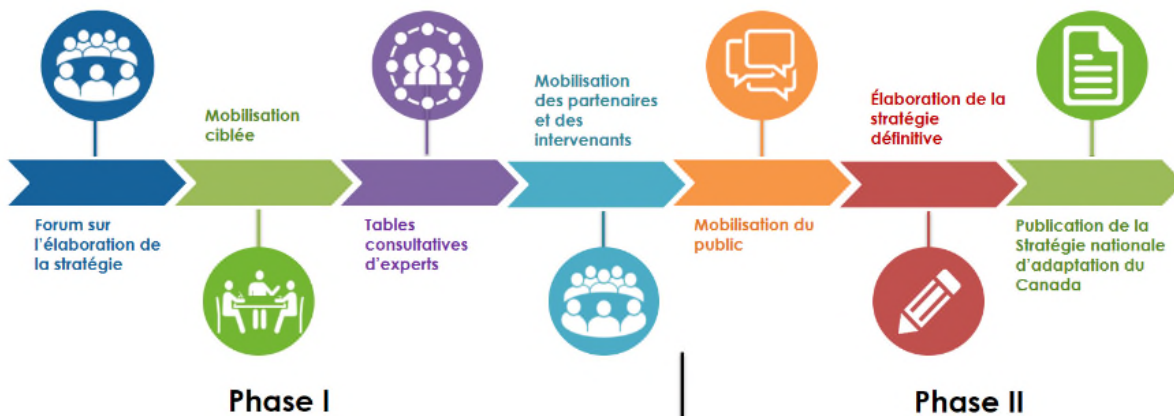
Mobilisation ciblée

Mobilisation des partenaires et des intervenants

Élaboration de la stratégie définitive

Forum sur l'élaboration de la stratégie

Tables consultatives d'experts

Mobilisation du public

Publication de la Stratégie nationale d'adaptation du Canada

Phase I

Phase II